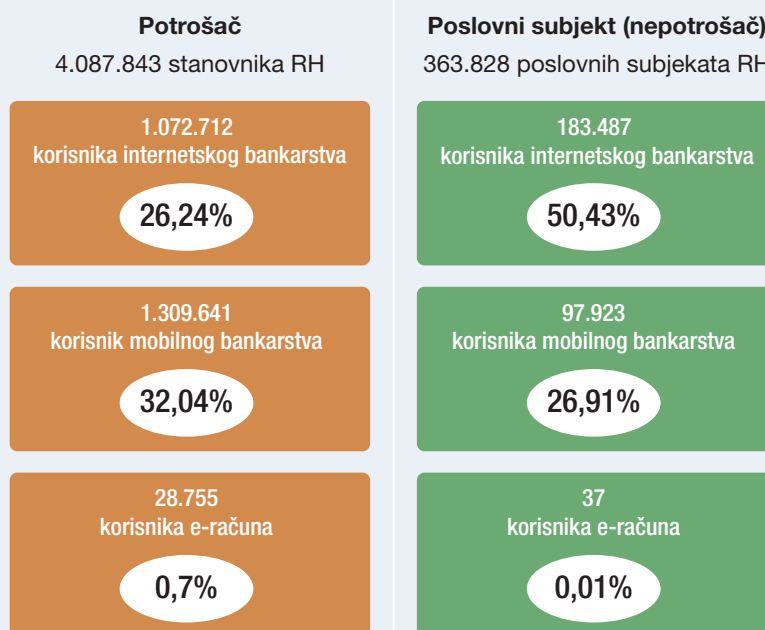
Potrošač
4.087.843 stanovnika RH

1.072.712
korisnika internetskog bankarstva
26,24%

1.309.641
korisnik mobilnog bankarstva
32,04%

28.755
korisnika e-računa
0,7%

Poslovni subjekt (nepotrošač)
363.828 poslovnih subjekata RH

183.487
korisnika internetskog bankarstva
50,43%

97.923
korisnika mobilnog bankarstva
26,91%

37
korisnika e-računa
0,01%